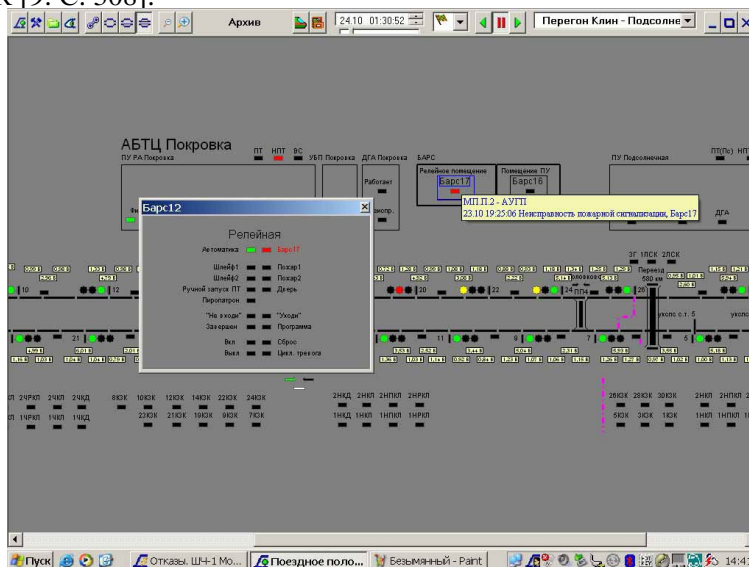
к [9. С. 506].

Архив 24.10 01:30:52 Перегон Клин - Подсолне

АБТЦ Покровка
ПУ РА Покровка
ПТ НПТ ВС
УБП Покровка ДГА Покровка БАРС
Релейное помещение
Барс17
Помещение ПУ
Барс16
ПУ Подсолнечная
ПТ(ПС) НП
Работает
Экспл.
ДГА

МП.П.2 - АУГП
23.10 19:25:06 Неисправность пожарной сигнализации, Барс17

Барс12
Релейная
Автоматика Барс17
Шлейф1 Пожар1
Шлейф2 Пожар2
Ручной запуск ПТ Дверь
Пиропатрон
"Не входи" "Уходи"
Заворачен Программа
Вкл Сброс
Выкл Цикл. тревога

3Г 1ПСК 2ПСК
Переезд
580 км
10 12 20 22 24 ПП4 26
21 11 7 9 5
укло с.т. 5
укло

2ЧРКП 2ЧКП 2ЧКД 8КЗК 10КЗК 12КЗК 14КЗК 22КЗК 24КЗК
1ЧРКП 1ЧКП 1ЧКД 23КЗК 21КЗК 19КЗК 9КЗК 7КЗК
2НКД 2НКП 2НПКП 2НРКП
1НКД 1НКП 1НПКП 1НРКП
2БКЗК 28КЗК 30КЗК
5КЗК 3КЗК 1КЗК
2НКП 2НПКП
1НКП 1НПКП

Пуск Отказы. ШЧ-1 Мо... Поездное поло... Безымянный - Paint 14:4